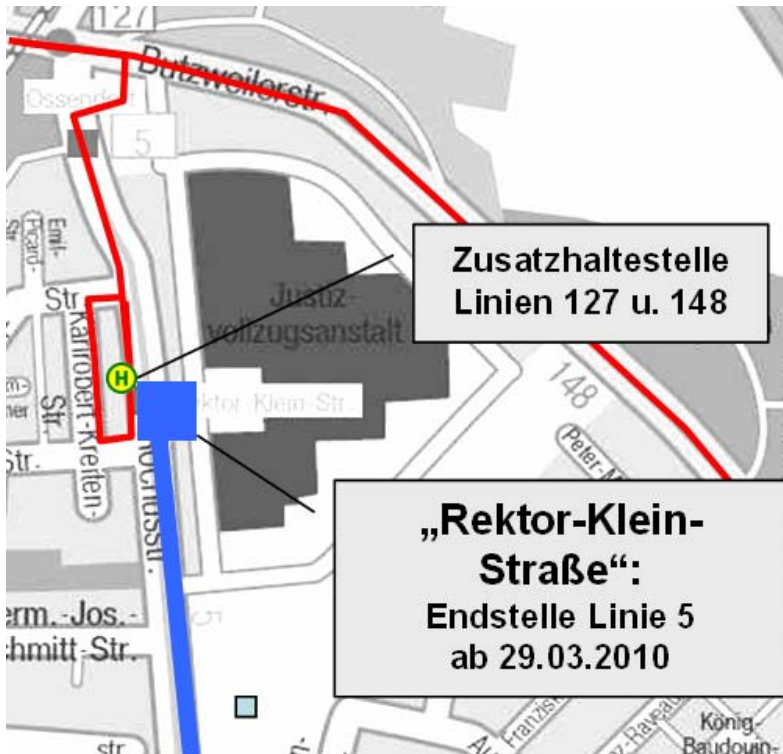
127
Butzweilerstr.
Ossendorf
5
Emil-Picard-Str.
Str.
Karl-Robert-Kreiten-Str.
Justizvollzugsanstalt
Zusatzhaltestelle
Linien 127 u. 148
H
ektor-Klein-Str.
148
Peter-M
Str.
„Rektor-Klein-Straße“:
Endstelle Linie 5
ab 29.03.2010
erm.-Jos.-chmitt-Str.
str.
Franzisk
König-Baudouin-